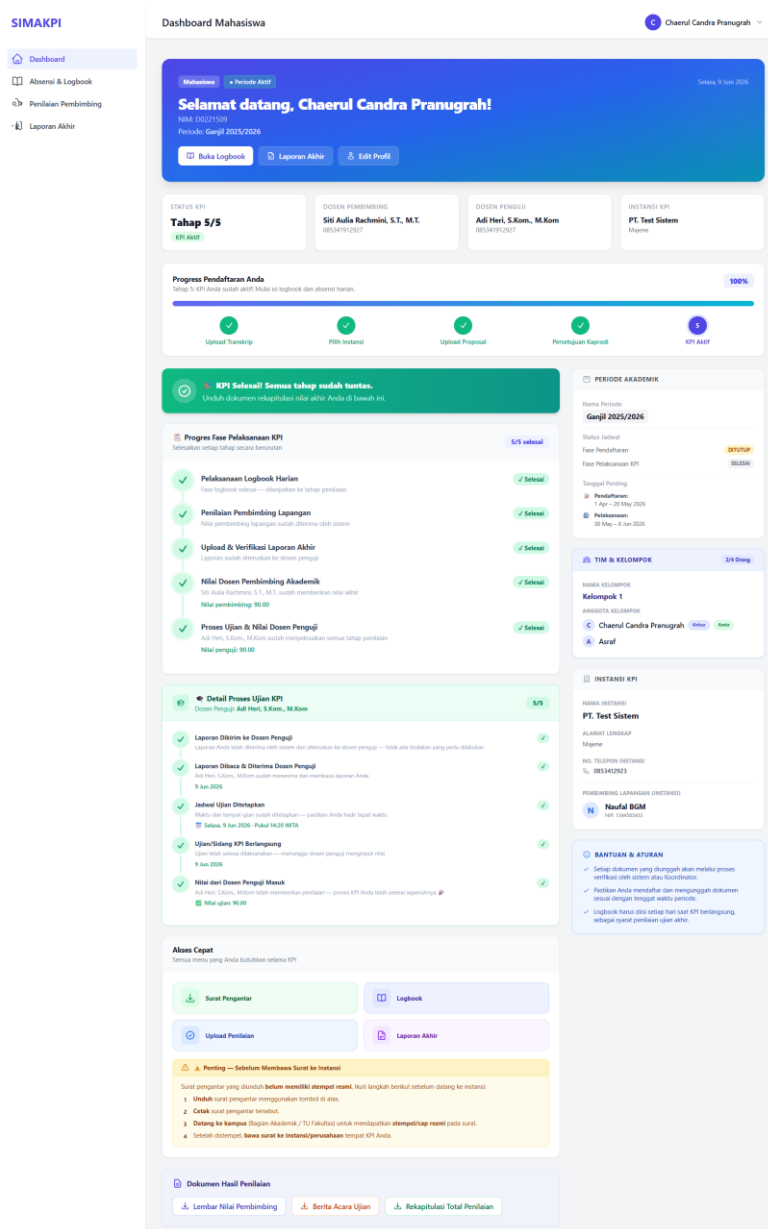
SIMAKPI

Dashboard
Absensi & Logbook
Penilaian Pembimbing
Laporan Akhir

Dashboard Mahasiswa

C Chaerul Candra Pranugrah

Mahasiswa • Periode Aktif
Selasa, 9 Juni 2026

Selamat datang, Chaerul Candra Pranugrah!
NIM: D0221509
Periode: Ganjil 2025/2026

Buka Logbook
Laporan Akhir
Edit Profil

STATUS KPI
Tahap 5/5
KPI Aktif

DOSEN PEMBIMBING
Siti Aulia Rachmini, S.T., M.T.
085341912927

DOSEN PENGUJI
Adi Heri, S.Kom., M.Kom
085341912927

INSTANSI KPI
PT. Test Sistem
Majene

Progress Pendaftaran Anda
Tahap 5: KPI Anda sudah aktif! Mulai isi logbook dan absensi harian.
100%

Upload Transkrip
Pilih Instansi
Upload Proposal
Persetujuan Kaprodi
5
KPI Aktif

KPI Selesai! Semua tahap sudah tuntas.
Unduh dokumen rekapitulasi nilai akhir Anda di bawah ini.

Progres Fase Pelaksanaan KPI
Selesaikan setiap tahap secara berurutan
5/5 selesai

Pelaksanaan Logbook Harian
Fase logbook selesai — dilanjutkan ke tahap penilaian
✓ Selesai

Penilaian Pembimbing Lapangan
Nilai pembimbing lapangan sudah diterima oleh sistem
✓ Selesai

Upload & Verifikasi Laporan Akhir
Laporan sudah diteruskan ke dosen penguji
✓ Selesai

Nilai Dosen Pembimbing Akademik
Siti Aulia Rachmini, S.T., M.T. sudah memberikan nilai akhir
Nilai pembimbing: 90.00
✓ Selesai

Proses Ujian & Nilai Dosen Penguji
Adi Heri, S.Kom., M.Kom telah menyelesaikan semua tahap penilaian
Nilai penguji: 90.00
✓ Selesai

Detail Proses Ujian KPI
Dosen Penguji: Adi Heri, S.Kom., M.Kom
5/5

Laporan Dikirim ke Dosen Penguji
Laporan Anda telah diterima oleh sistem dan diteruskan ke dosen penguji — tidak ada tindakan yang perlu dilakukan

Laporan Dibaca & Diterima Dosen Penguji
Adi Heri, S.Kom., M.Kom sudah menerima dan membaca laporan Anda
9 Jun 2026

Jadwal Ujian Ditetapkan
Waktu dan tempat ujian sudah ditetapkan — pastikan Anda hadir tepat waktu
Selasa, 9 Juni 2026 · Pukul 14:20 WITA

Ujian/Sidang KPI Berlangsung
Ujian telah selesai dilaksanakan — menunggu dosen penguji menginput nilai
9 Jun 2026

Nilai dari Dosen Penguji Masuk
Adi Heri, S.Kom., M.Kom telah memberikan penilaian — proses KPI Anda telah selesai sepenuhnya
Nilai ujian: 90.00

Akses Cepat
Semua menu yang Anda butuhkan selama KPI

Surat Pengantar
Logbook
Upload Penilaian
Laporan Akhir

Penting — Sebelum Membawa Surat ke Instansi
Surat pengantar yang diunduh belum memiliki stempel resmi. Ikuti langkah berikut sebelum datang ke instansi:
1 Unduh surat pengantar menggunakan tombol di atas.
2 Cetak surat pengantar tersebut.
3 Datang ke kampus (Bagian Akademik / TU Fakultas) untuk mendapatkan stempel/cap resmi pada surat.
4 Setelah distempel, bawa surat ke instansi/perusahaan tempat KPI Anda.

Dokumen Hasil Penilaian
Lembar Nilai Pembimbing
Berita Acara Ujian
Rekapitulasi Total Penilaian

PERIODE AKADEMIK
Nama Periode
Ganjil 2025/2026
Status Jadwal
Fase Pendaftaran DITUTUP
Fase Pelaksanaan KPI SELESAI
Tanggal Penting
Pendaftaran:
1 Apr – 20 May 2026
Pelaksanaan:
30 May – 8 Jun 2026

TIM & KELOMPOK
2/4 Orang
NAMA KELOMPOK
Kelompok 1
ANGGOTA KELOMPOK
C Chaerul Candra Pranugrah Ketua Anda
A Asraf

INSTANSI KPI
NAMA INSTANSI
PT. Test Sistem
ALAMAT LENGKAP
Majene
NO. TELEPON INSTANSI
0853412923
PEMBIMBING LAPANGAN (INSTANSI)
N Naufal BGM
NIP: 1344565432

BANTUAN & ATURAN
✓ Setiap dokumen yang diunggah akan melalui proses verifikasi oleh sistem atau Koordinator.
✓ Pastikan Anda mendaftar dan mengunggah dokumen sesuai dengan tenggat waktu periode.
✓ Logbook harus diisi setiap hari saat KPI berlangsung, sebagai syarat penilaian ujian akhir.